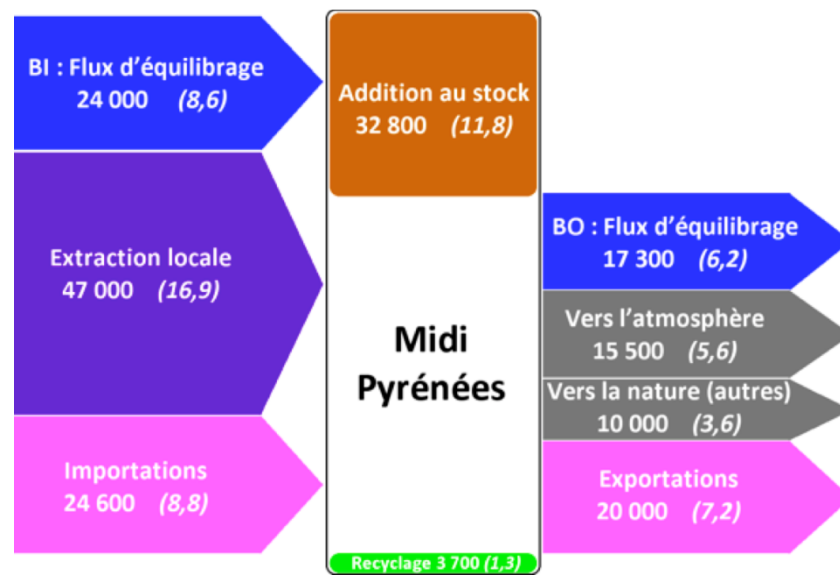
BI : Flux d'équilibrage
24 000 *(8,6)*

Extraction locale
47 000 *(16,9)*

Importations
24 600 *(8,8)*

Addition au stock
32 800 *(11,8)*

Midi Pyrénées

Recyclage 3 700 *(1,3)*

BO : Flux d'équilibrage
17 300 *(6,2)*

Vers l'atmosphère
15 500 *(5,6)*

Vers la nature (autres)
10 000 *(3,6)*

Exportations
20 000 *(7,2)*